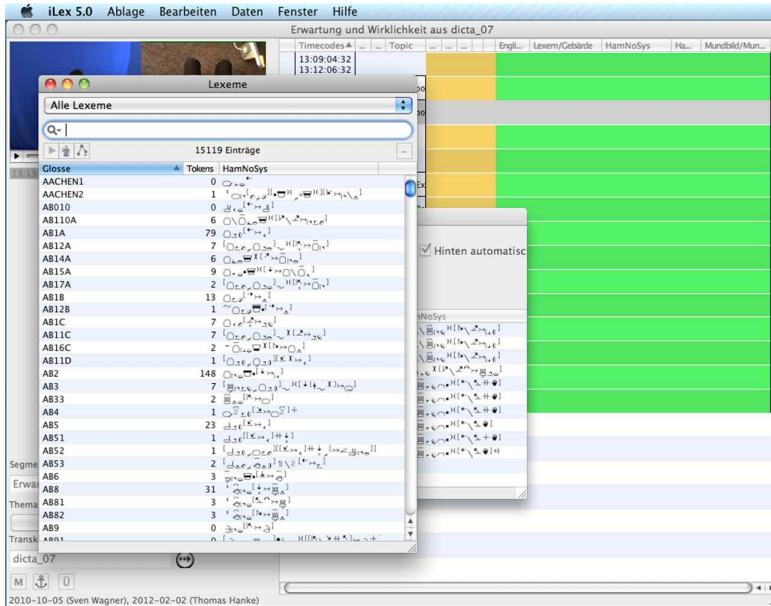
iLex 5.0 Ablage Bearbeiten Daten Fenster Hilfe

Erwartung und Wirklichkeit aus dicta_07

Timecodes | ... | Topic | ... | ... | Engli... | Lexem/Gebärde | HamNoSys | Ha... | Mundbild/Mun...

13:09:04:32
13:12:06:32

Lexeme

Alle Lexeme

15119 Einträge

| Glosse | Tokens | HamNoSys |
|---|---|---|
| AACHEN1 | 0 | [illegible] |
| AACHEN2 | 1 | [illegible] |
| AB010 | 0 | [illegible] |
| AB110A | 6 | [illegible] |
| AB1A | 79 | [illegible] |
| AB12A | 7 | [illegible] |
| AB14A | 6 | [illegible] |
| AB15A | 9 | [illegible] |
| AB17A | 2 | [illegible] |
| AB1B | 13 | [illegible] |
| AB12B | 1 | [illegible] |
| AB1C | 7 | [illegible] |
| AB11C | 7 | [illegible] |
| AB16C | 2 | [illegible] |
| AB11D | 1 | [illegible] |
| AB2 | 148 | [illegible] |
| AB3 | 7 | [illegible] |
| AB33 | 2 | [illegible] |
| AB4 | 1 | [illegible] |
| AB5 | 23 | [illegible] |
| AB51 | 1 | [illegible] |
| AB52 | 1 | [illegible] |
| AB53 | 2 | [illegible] |
| AB6 | 3 | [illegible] |
| AB8 | 31 | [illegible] |
| AB81 | 3 | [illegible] |
| AB82 | 3 | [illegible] |
| AB9 | 0 | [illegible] |

Hinten automatisc

HamNoSys

Segme
Erwar
Thema
Transk
dicta_07

M

2010-10-05 (Sven Wagner), 2012-02-02 (Thomas Hanke)